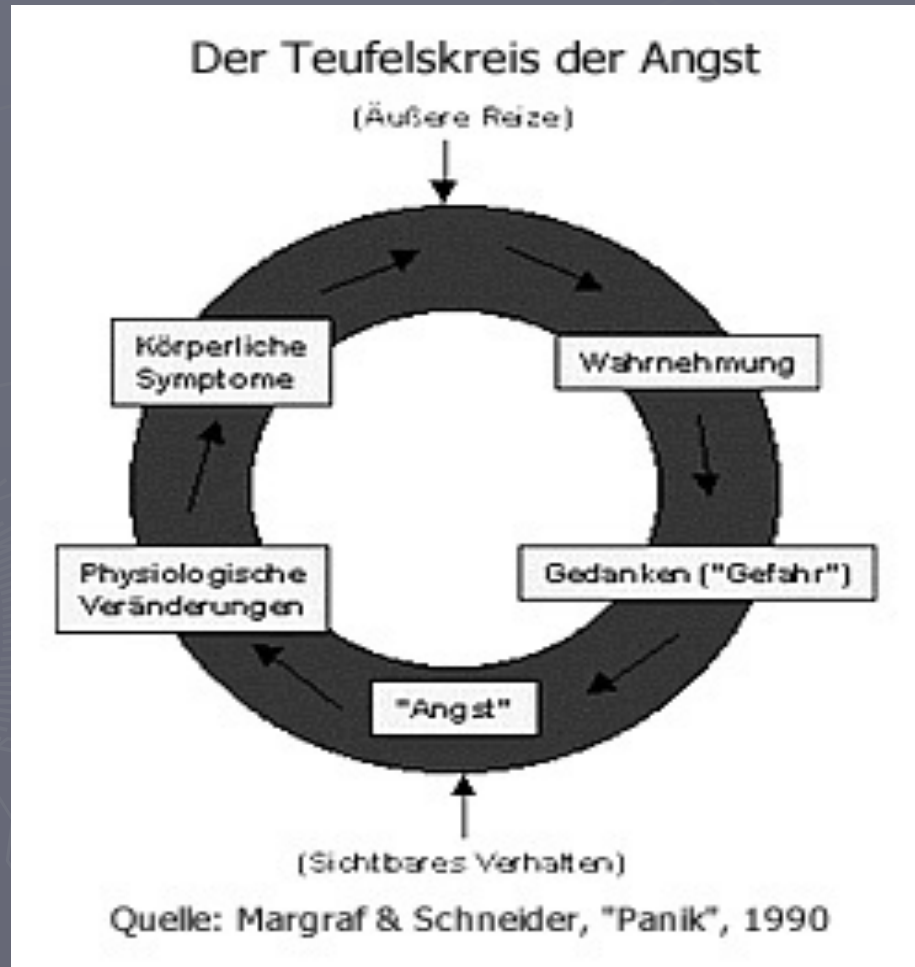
Der Teufelskreis der Angst

(Äußere Reize)

Wahrnehmung

Gedanken ("Gefahr")

"Angst"

Physiologische Veränderungen

Körperliche Symptome

(Sichtbares Verhalten)

Quelle: Margraf & Schneider, "Panik", 1990